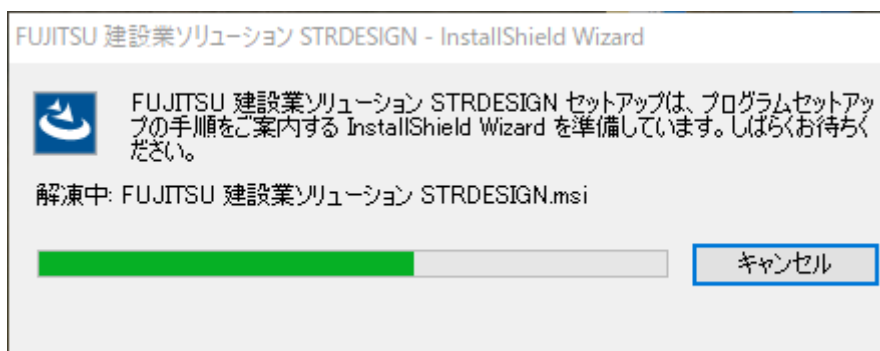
FUJITSU 建設業ソリューション STRDESIGN - InstallShield Wizard

FUJITSU 建設業ソリューション STRDESIGN セットアップは、プログラムセットアップの手順をご案内する InstallShield Wizard を準備しています。しばらくお待ちください。

解凍中: FUJITSU 建設業ソリューション STRDESIGN.msi

キャンセル